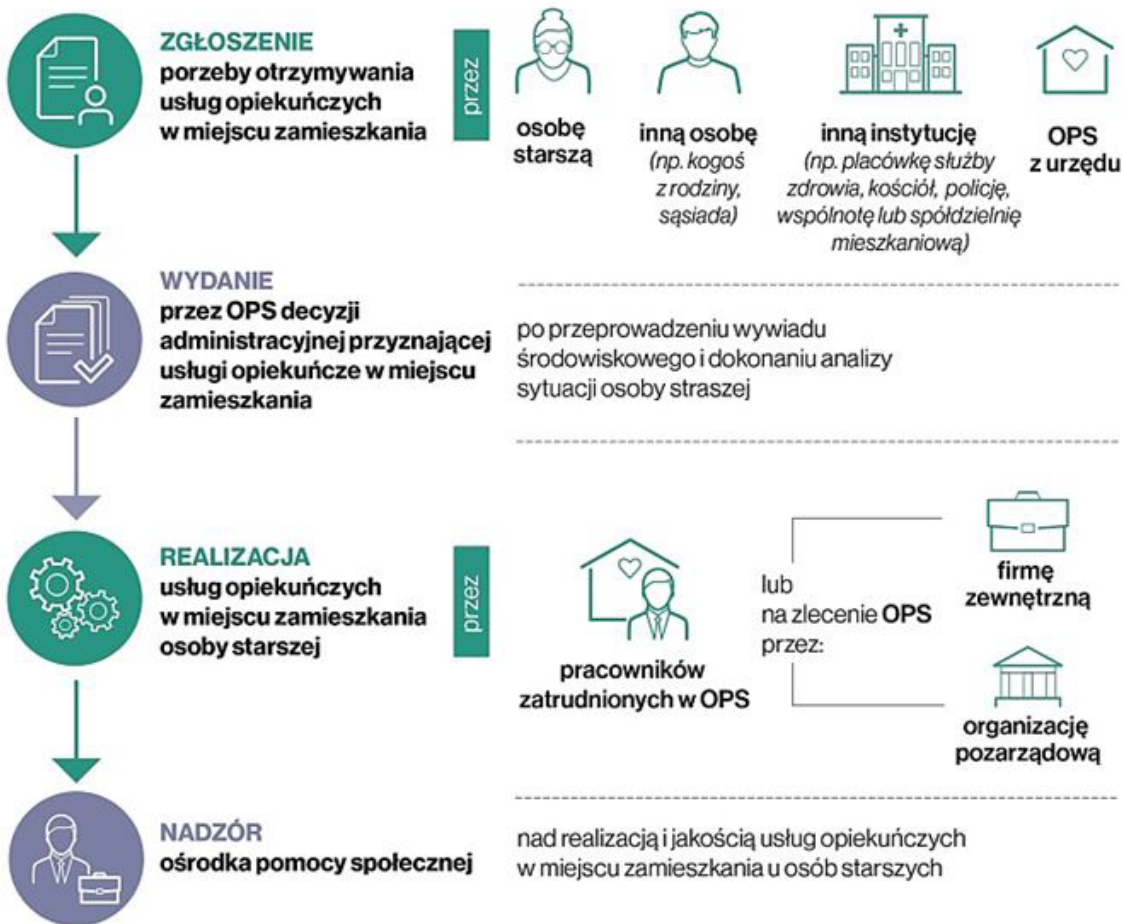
ZGŁOSZENIE
porzeby otrzymywania usług opiekuńczych w miejscu zamieszkania

przez

osobę starszą

inną osobę
(np. kogoś z rodziny, sąsiada)

inną instytucję
(np. placówkę służby zdrowia, kościół, policję, wspólnotę lub spółdzielnię mieszkaniową)

OPS
z urzędu

WYDANIE
przez OPS decyzji administracyjnej przyznającej usługi opiekuńcze w miejscu zamieszkania

po przeprowadzeniu wywiadu środowiskowego i dokonaniu analizy sytuacji osoby straszej

REALIZACJA
usług opiekuńczych w miejscu zamieszkania osoby starszej

przez

pracowników zatrudnionych w OPS

lub
na zlecenie OPS
przez:

firmę zewnętrzną

organizację pozarządową

NADZÓR
ośrodka pomocy społecznej

nad realizacją i jakością usług opiekuńczych w miejscu zamieszkania u osób starszych